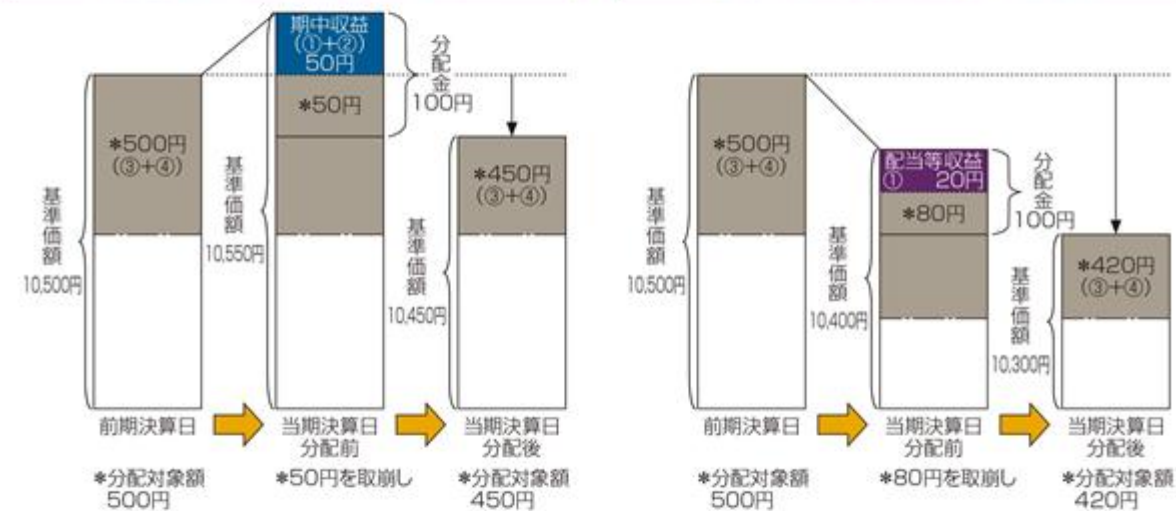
基準価額 10,500円

＊500円 (③+④)

前期決算日

＊分配対象額 500円

期中収益 (①+②) 50円

＊50円

分配金 100円

基準価額 10,550円

当期決算日 分配前

＊50円を取崩し

＊450円 (③+④)

基準価額 10,450円

当期決算日 分配後

＊分配対象額 450円

基準価額 10,500円

＊500円 (③+④)

前期決算日

＊分配対象額 500円

配当等収益 ① 20円

＊80円

分配金 100円

基準価額 10,400円

当期決算日 分配前

＊80円を取崩し

＊420円 (③+④)

基準価額 10,300円

当期決算日 分配後

＊分配対象額 420円